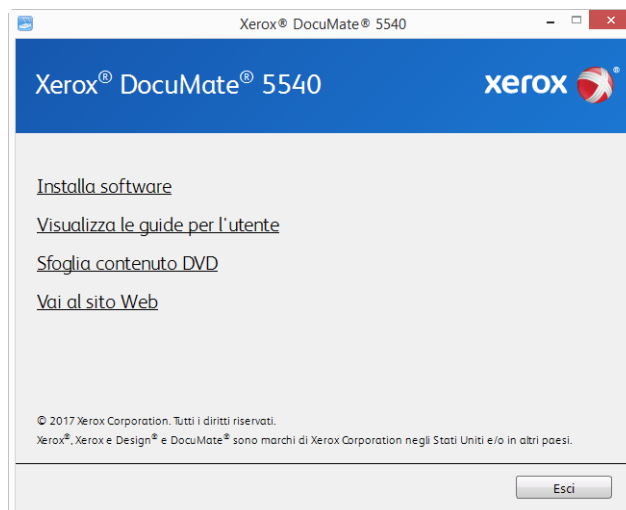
Xerox® DocuMate® 5540

Xerox® DocuMate® 5540

xerox

Installa software

Visualizza le guide per l'utente

Sfoglia contenuto DVD

Vai al sito Web

© 2017 Xerox Corporation. Tutti i diritti riservati.

Xerox®, Xerox e Design® e DocuMate® sono marchi di Xerox Corporation negli Stati Uniti e/o in altri paesi.

Esci